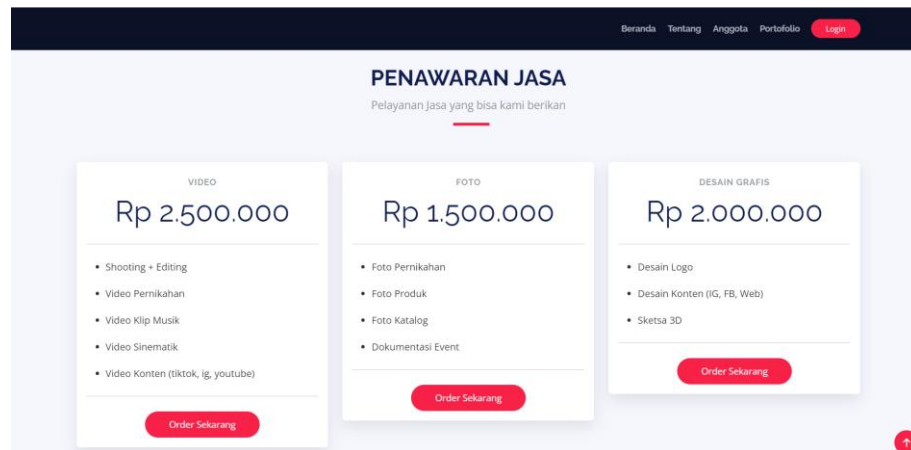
Beranda Tentang Anggota Portofolio Login

PENAWARAN JASA

Pelayanan Jasa yang bisa kami berikan

VIDEO

Rp 2.500.000

- Shooting + Editing
- Video Pernikahan
- Video Klip Musik
- Video Sinematik
- Video Konten (tiktok, ig, youtube)

Order Sekarang

FOTO

Rp 1.500.000

- Foto Pernikahan
- Foto Produk
- Foto Katalog
- Dokumentasi Event

Order Sekarang

DESAIN GRAFIS

Rp 2.000.000

- Desain Logo
- Desain Konten (IG, FB, Web)
- Sketsa 3D

Order Sekarang